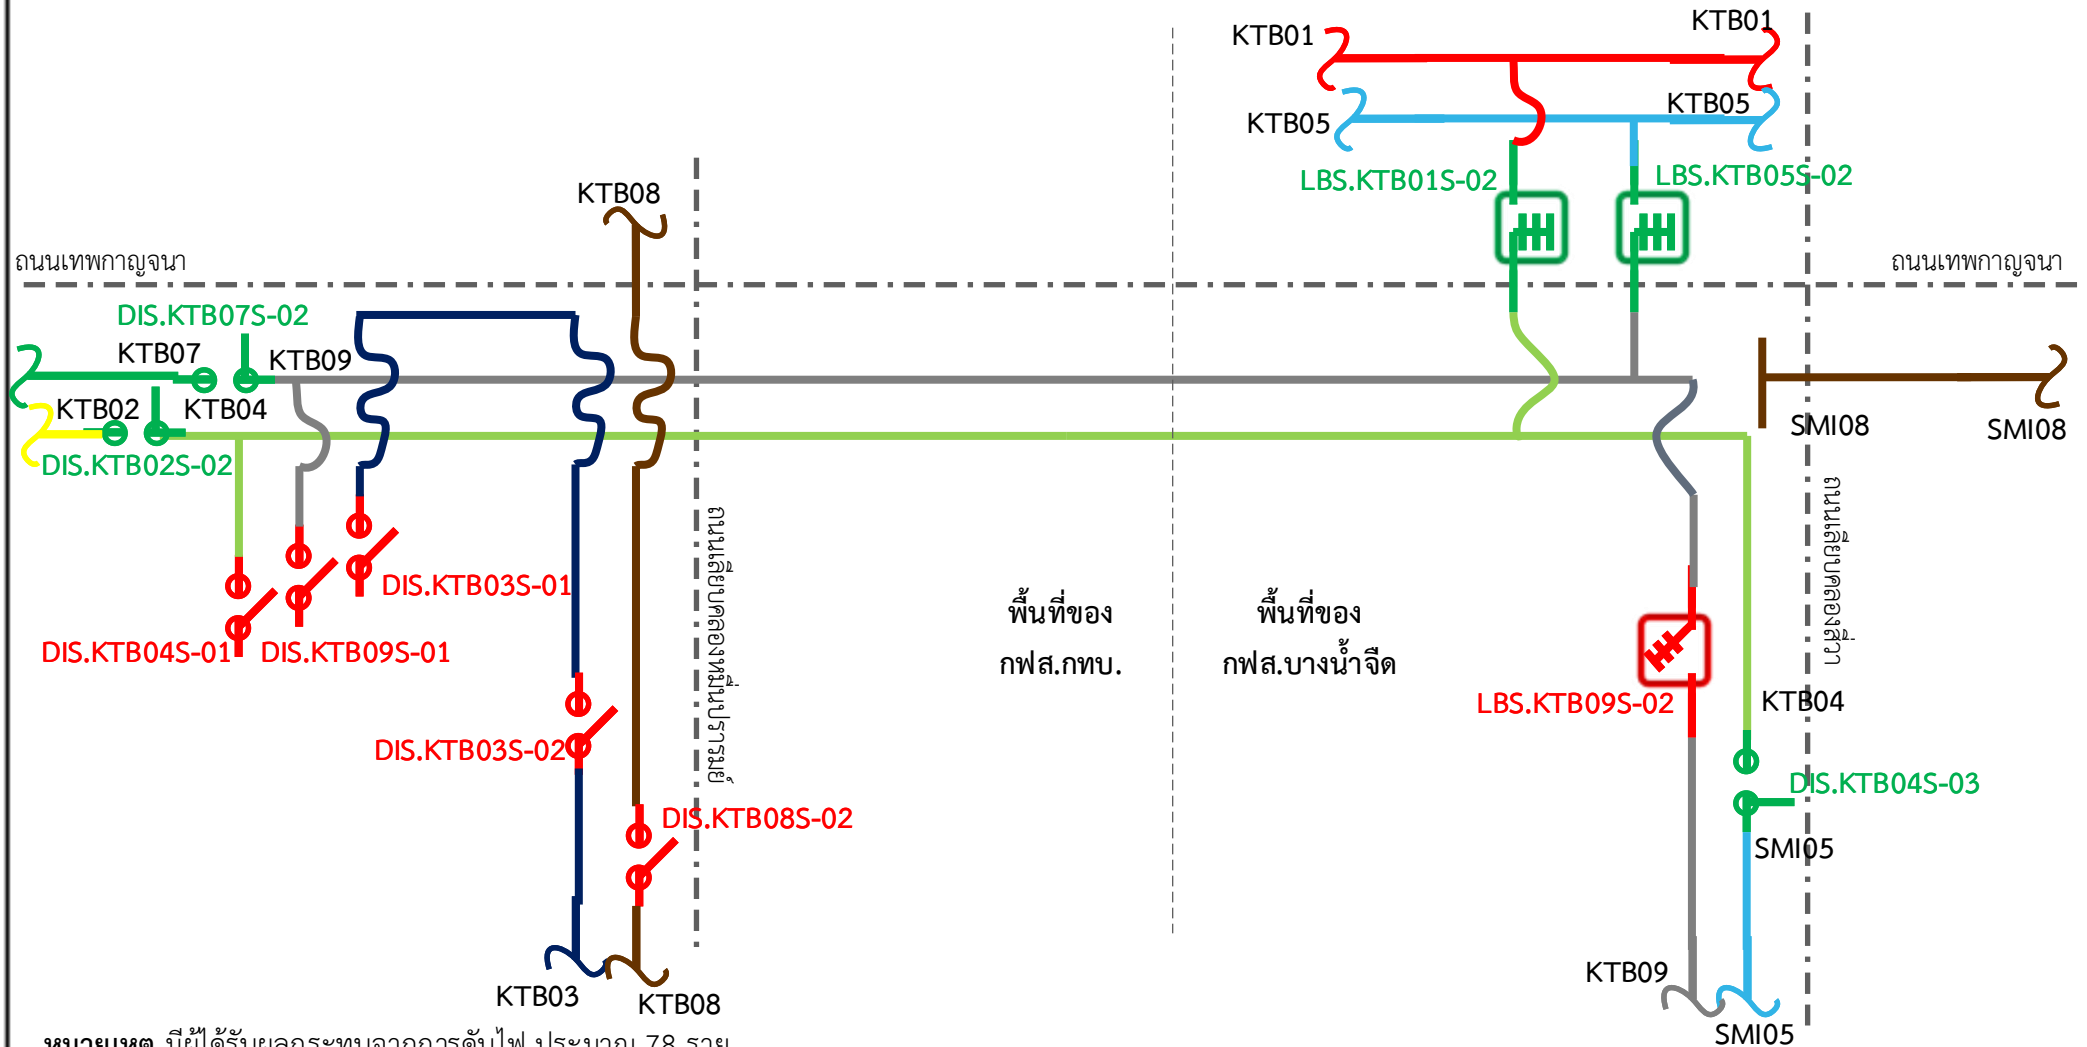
KTB01
KTB01
KTB05
KTB05
LBS.KTB01S-02
LBS.KTB05S-02
KTB08
ถนนเทพกาญจนา
ถนนเทพกาญจนา
DIS.KTB07S-02
KTB07
KTB09
KTB02
KTB04
DIS.KTB02S-02
SMI08
SMI08
ถนนเลียบคลองพุทธมณฑลสาย
DIS.KTB03S-01
พื้นที่ของ
กฟส.กทบ.
พื้นที่ของ
กฟส.บางน้ำจืด
ถนนเลียบคลองสี่วา
DIS.KTB04S-01
DIS.KTB09S-01
LBS.KTB09S-02
KTB04
DIS.KTB03S-02
DIS.KTB04S-03
DIS.KTB08S-02
SMI05
KTB09
KTB03
KTB08
SMI05
หมายเหตุ มีผู้ได้รับผลกระทบจากการดับไฟ ประมาณ 78 ราย